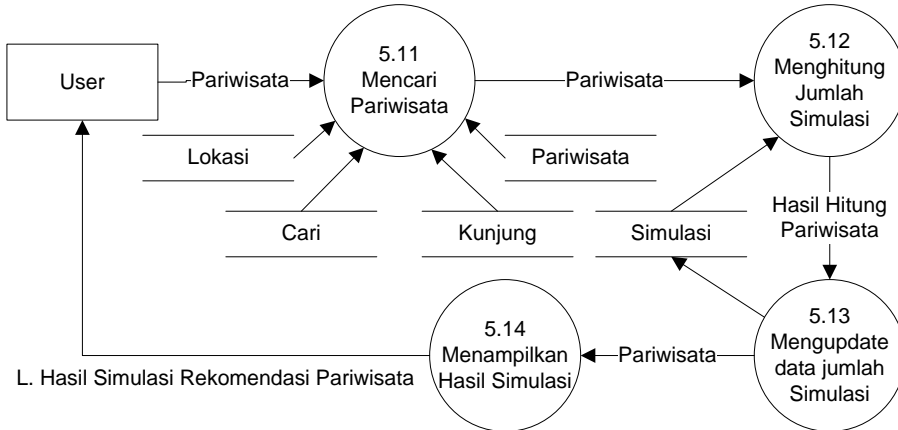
User

Pariwisata

5.11
Mencari
Pariwisata

Pariwisata

5.12
Menghitung
Jumlah
Simulasi

Lokasi

Pariwisata

Cari

Kunjung

Simulasi

Hasil Hitung
Pariwisata

5.14
Menampilkan
Hasil Simulasi

Pariwisata

5.13
Mengupdate
data jumlah
Simulasi

L. Hasil Simulasi Rekomendasi Pariwisata